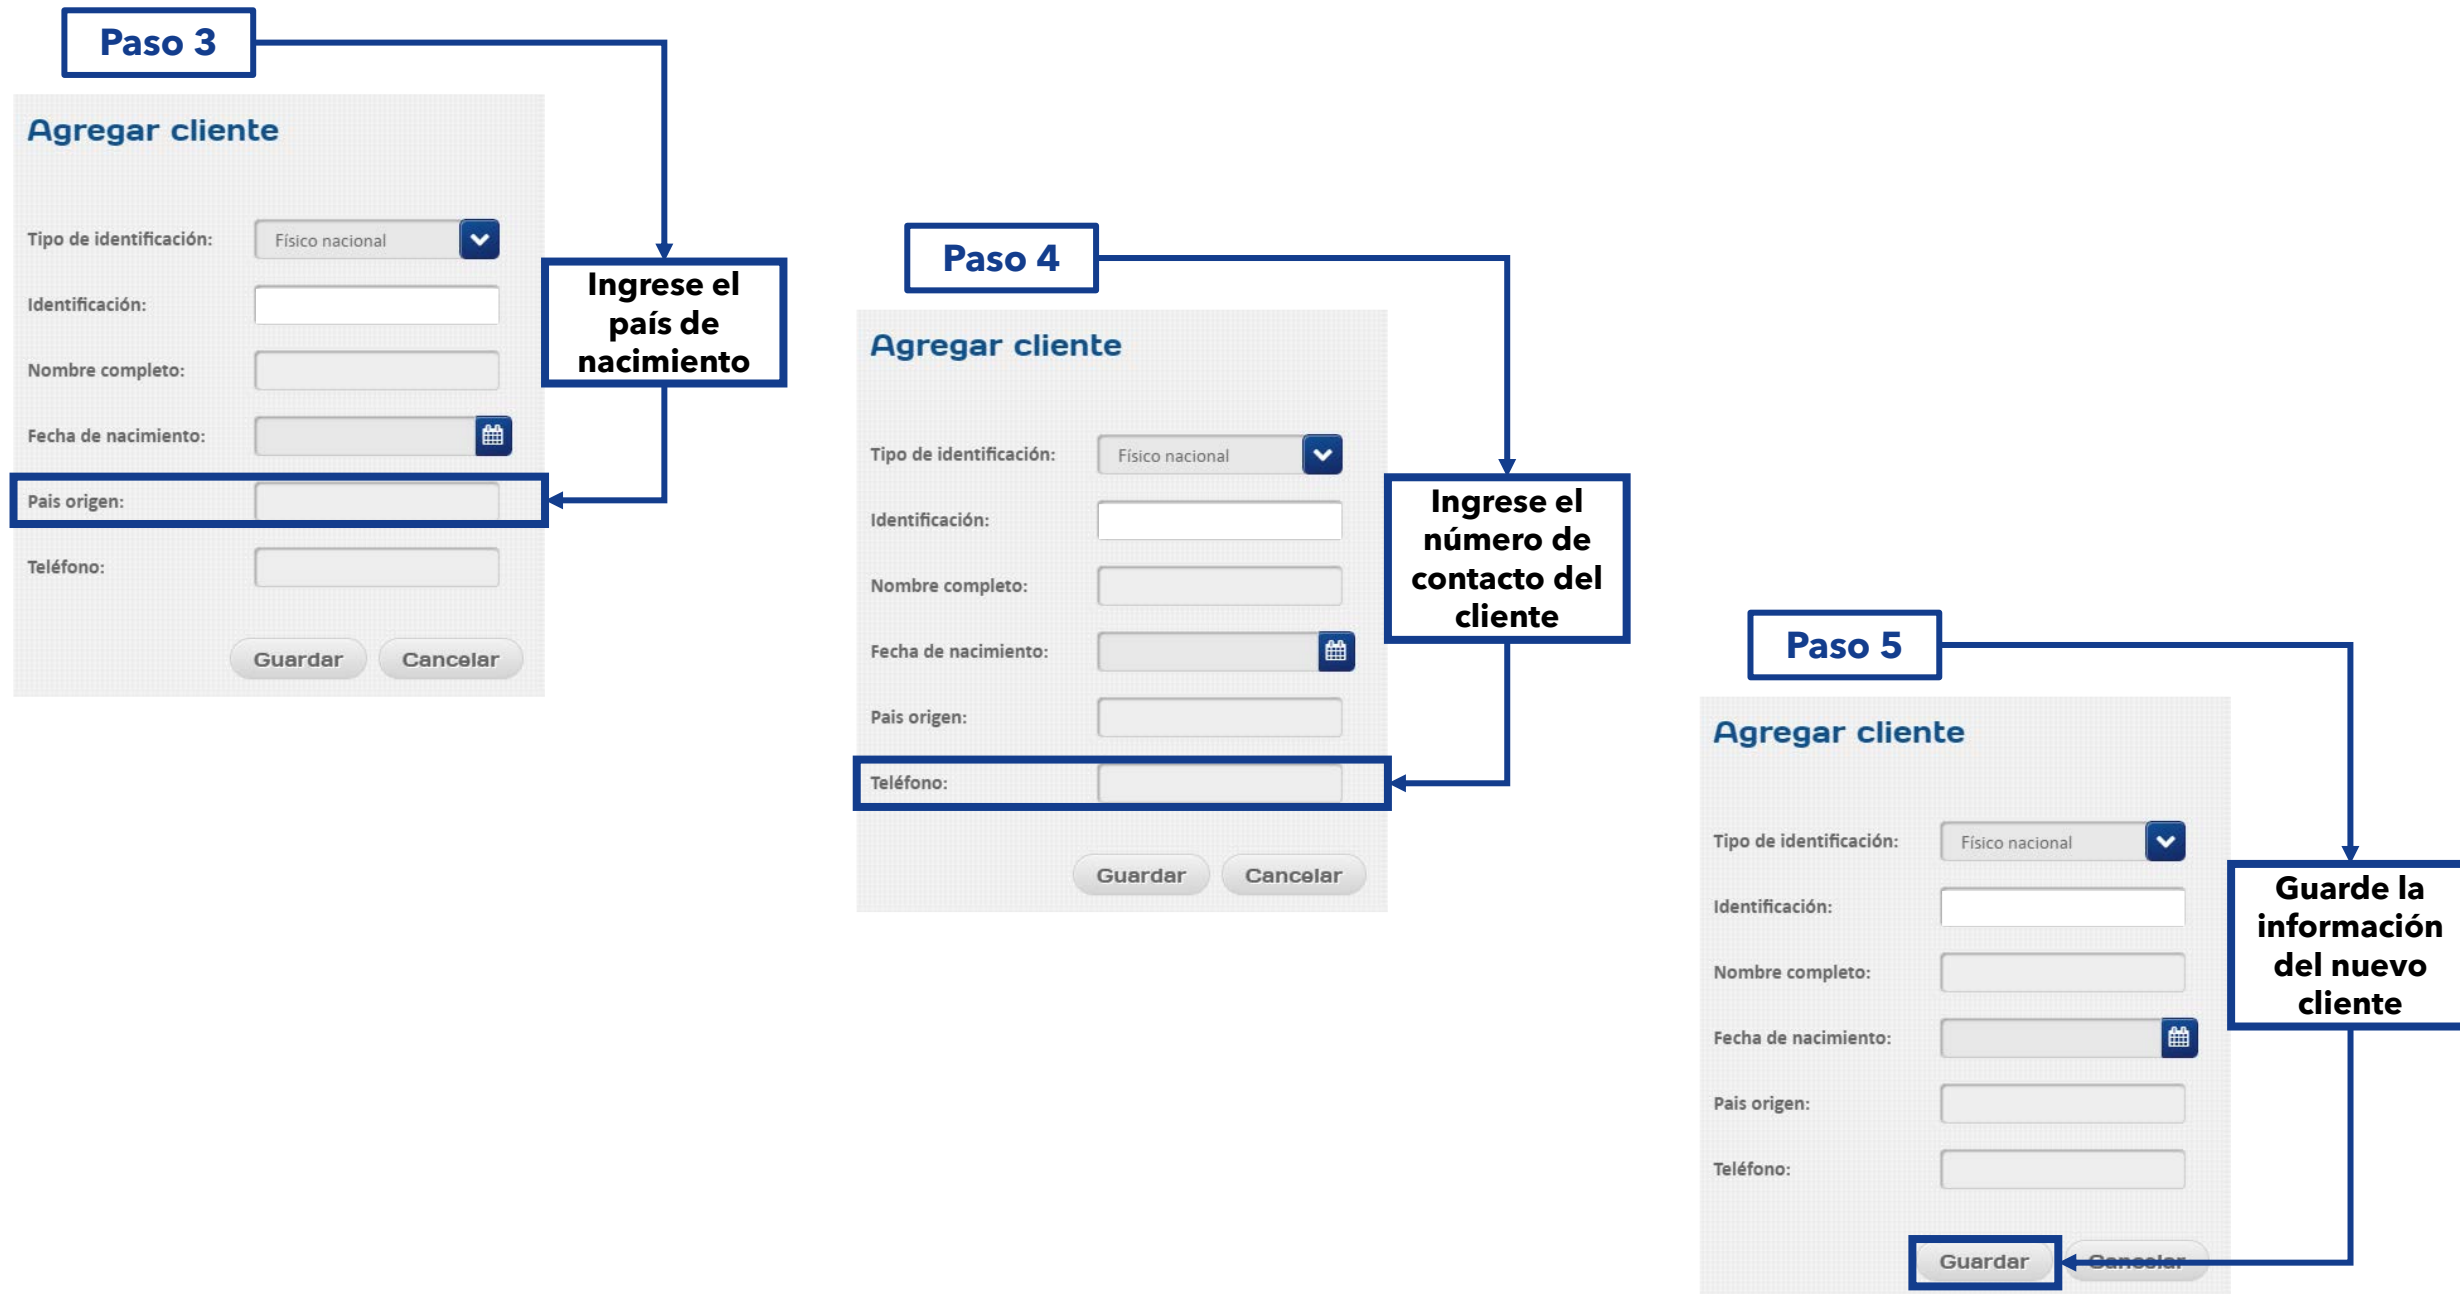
Paso 3

Agregar cliente

Tipo de identificación: Físico nacional

Identificación:

Nombre completo:

Fecha de nacimiento:

Pais origen:

Teléfono:

Guardar Cancelar

Ingrese el país de nacimiento

Paso 4

Agregar cliente

Tipo de identificación: Físico nacional

Identificación:

Nombre completo:

Fecha de nacimiento:

Pais origen:

Teléfono:

Guardar Cancelar

Ingrese el número de contacto del cliente

Paso 5

Agregar cliente

Tipo de identificación: Físico nacional

Identificación:

Nombre completo:

Fecha de nacimiento:

Pais origen:

Teléfono:

Guardar Cancelar

Guarde la información del nuevo cliente